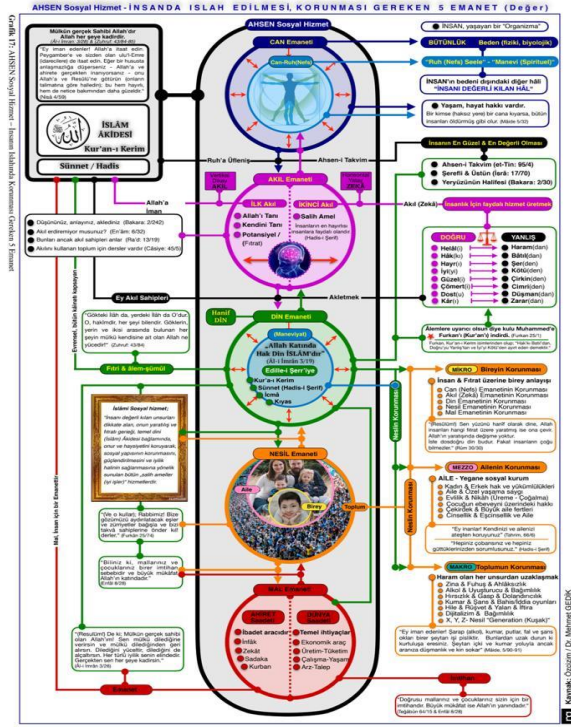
AHSEN Sosyal Hizmet - İNSANDA ISLAH EDİLMESİ, KORUNMASI GEREKEN 5 EMANET (Değer)

Grafik 17: AHSEN Sosyal Hizmet - İnsanın Islahında Korunması Gereken 5 Emanet

Mülkün gerçek Sahibi Allah'dır Allah her şeye kadirdir. (Al-i İmran 3/26 & Zümer 43/84-85)

"Ey iman edenler! Allah'a itaat edin. Peygamber'e ve sizden olan ulu'l-Emre (idarecilere) de itaat edin. Eğer bir hususta anlaşmazlığa düşerseniz - Allah'a ve ahirete gerçekten inanıyorsanız - onu Allah'a ve Resûlü'ne götürün (onların talimatına göre halledin); bu hem hayırlı, hem de netice bakımından daha güzeldir." (Nisâ 4/59)

İSLÂM AKİDESİ

Kur'an-ı Kerim

Sünnet / Hadis

AHSEN Sosyal Hizmet

CAN Emaneti

Can-Ruh(Nefs)

İNSAN, yaşayan bir "Organizma"

BÜTÜNLÜK Beden (fiziki, biyolojik)

"Ruh (Nefs) Seele" "Manevi (Spiritual)"

İNSAN'ın bedeni dışındaki diğer hâli "İNSANI DEĞERLİ KILAN HÂL"

Yaşam, hayat hakkı vardır.

Bir kimse (hakkız yere) bir cana kıyarsa, bütün insanları öldürmüş gibi olur. (Mâide 5/32)

Ruh'a Üfleniş

Ahsen-i Takvim

İnsanın En Güzel & En Değerli Olması

Ahsen-i Takvim (et-Tin: 95/4)

Şerefli & Üstün (İsra: 17/70)

Yeryüzünün Halifesi (Bakara: 2/30)

Allah'a İman

AKIL Emaneti

İLK AKIL

Allah'ı Tanı

Kendini Tanı

Potansiyel / (Fıtrat)

İKİNCİ Akıl

Salih Amel

İnsanların en hayırlısı insanlara faydalı olandır (Hadis-i Şerif)

Akıl (Zekâ)

İnsanlık için faydalı hizmet üretmek

Düşünmüz, anlayınız, akledınız (Bakara: 2/242)

Akıl erdemiyor musunuz? (En'âm: 6/32)

Bunlarıi ancak akıl sahipleri anlar (Ra'd: 13/19)

Akılını kullanan toplum için deliler vardır (Câsiye: 45/5)

DOĞRU

Helâl(i)

Hak(kı)

Hayr(ı)

İyi(yi)

Güzel(i)

Cömert(i)

Dost(u)

Kâr(ı)

YANLIŞ

Haram(dan)

Bâtıl(dan)

Şer(den)

Kötü(den)

Çirkin(den)

Cimri(den)

Düşman(dan)

Zarar(dan)

Ey Akıl Sahipleri

Akletmek

Hanif DİN

DİN Emaneti

(Maneviyat)

"Allah Katında Hak Din İSLÂM'dır" (Al-i İmran 3/19)

Edille-i Şer'iyye

Kur'an-ı Kerim

Sünnet (Hadis-i Şerif)

İcma

Kıyas

Âlemlere uyarıcı olsun diye kulu Muhammed'e Furkan'ı (Kur'an'ı) indirdi. (Furkan 25/1)

"Göktekiler ve yerdekiler Allah'ındır. O, hakimdir, her şeyi bilendir. Göklerin, yerin ve ikisi arasında bulunan her şeyin mülkü kendisine ait olan Allah ne yücedir!" (Zuhruf 43/84)

Fıtri & âlem-şümül

MİKRO Bireyin Korunması

İnsan & Fıtrat üzerine birey anlayışı

Can (Nefs) Emanetinin Korunması

Akıl (Zekâ) Emanetinin Korunması

Din Emanetinin Korunması

Nesil Emanetinin Korunması

Mal Emanetinin Korunması

"(Resulüm) Sen yüzünü hanif olarak dine, Allah insanları hangi fıtrat üzere yaratmış ise ona çevir. Allah'ın yaratışında değişme yoktur. İşte dosdoğru din budur. Fakat insanların çoğu bilmezler." (Rûm 30/30)

İslâmi Sosyal Hizmet;

"İnsani değerli kılan unsurları dikkate alan, onun yaratılış ve fıtrati gereği; temel dini (İslâmi) Akideye bağlanmda, onun ve hayatiyetini korunarak, sosyal yaşamının korunmasını, gözlendirilmesini ve iyilik halinin sağlanmasına yönelik sunulan bütün „salih amelller (iyi işler)" hizmetlerdir.

NESİL Emaneti

Aile

Birey

Toplum

MEZZO Ailenin Korunması

AİLE - Yegane sosyal kurum

Kadın & Erkek hak ve yükümlülükleri

Aile & Özel yaşama saygı

Evlilik & Nikâh (Üreme - Çoğalma)

Çocuğun ebeveyni üzerindeki hakkı

Çekirdek & Büyük aile tercihleri

Cinsellik & Eşcinsellik ve Aile

"Ey imanlar! Kendinizi ve ailenizi ateşten koruyunuz" (Tahrim, 66/6)

"Hepiniz çobansınız ve hepiniz güttüklerinizden sorumlusunuz." (Hadis-i Şerif)

Nesilin Korunması

"(Ve o kullar); Rabbimiz! Bize gözümüzü aydınlatacak eşler ve (zürriyetler) bağışla ve bizi takva sahiplerine önder kıl! derler." (Furkan 25/74)

"Biliniz ki, mallarınız ve çocuklarınız birer imtihan sebebidir ve büyük mükâfat Allah'ın katındadır." (Enfâl 8/28)

MAKRO Toplumun Korunması

Haram olan her unsurdan uzaklaşmak

Zina & Fuhuş & Ahlâksızlık

Alkol & Uyuşturucu & Bağımlılık

Hırsızlık & Gasp & Dolandırıcılık

Kumar & Şans & Bahis/iddia oyunları

Hile & Rüşvet & Yalan & İftira

Dijitalizm & Bağımlılık

X, Y, Z- Nesil "Generation (Kuşak)"

MAL Emaneti

AHİRETe Yönelik

İbadet aracıdır

İnfak

Zekât

Sadaka

Kurban

DÜNYAya Yönelik

Temel ihtiyaçlar

Ekonomik araç

Üretim-Tüketim

Çalışma-Yaşam

Arz-Talep

"(Resulüm) De ki; Mülkün gerçek sahibi olan Allah'ım! Sen mülkü dilediğine verirsin ve mülkü dilediğinden geri alırsın. Dilediğini yüceltir, dilediğini de alçaltırsın. Her türlü iyilik senin elindedir. Gerçekten sen her şeye kadirsin." (Al-i İmran 3/26)

"Ey iman edenler! Şarap (alkol), kumar, putlar, fal ve şans okları birer şeytan işi pisliktir. Bunlardan uzak durun ki kurtuluşa eresiniz. Şeytan içki ve kumar yoluyla aranıza düşmanlık ve kin sokar" (Mâide, 5/90-91)

"Doğrusu mallarınız ve çocuklarınız sizin için bir imtihandır. Büyük mükâfat ise Allah'ın yanındadır." (Teğabün 64/15 & Enfâl 8/28)

Emanet

Emanet, bütün kâinat kapsayan

Mal, İnsan için bir Emanettir

Kaynak: Özözen / Dr. Mehmet GEDİK